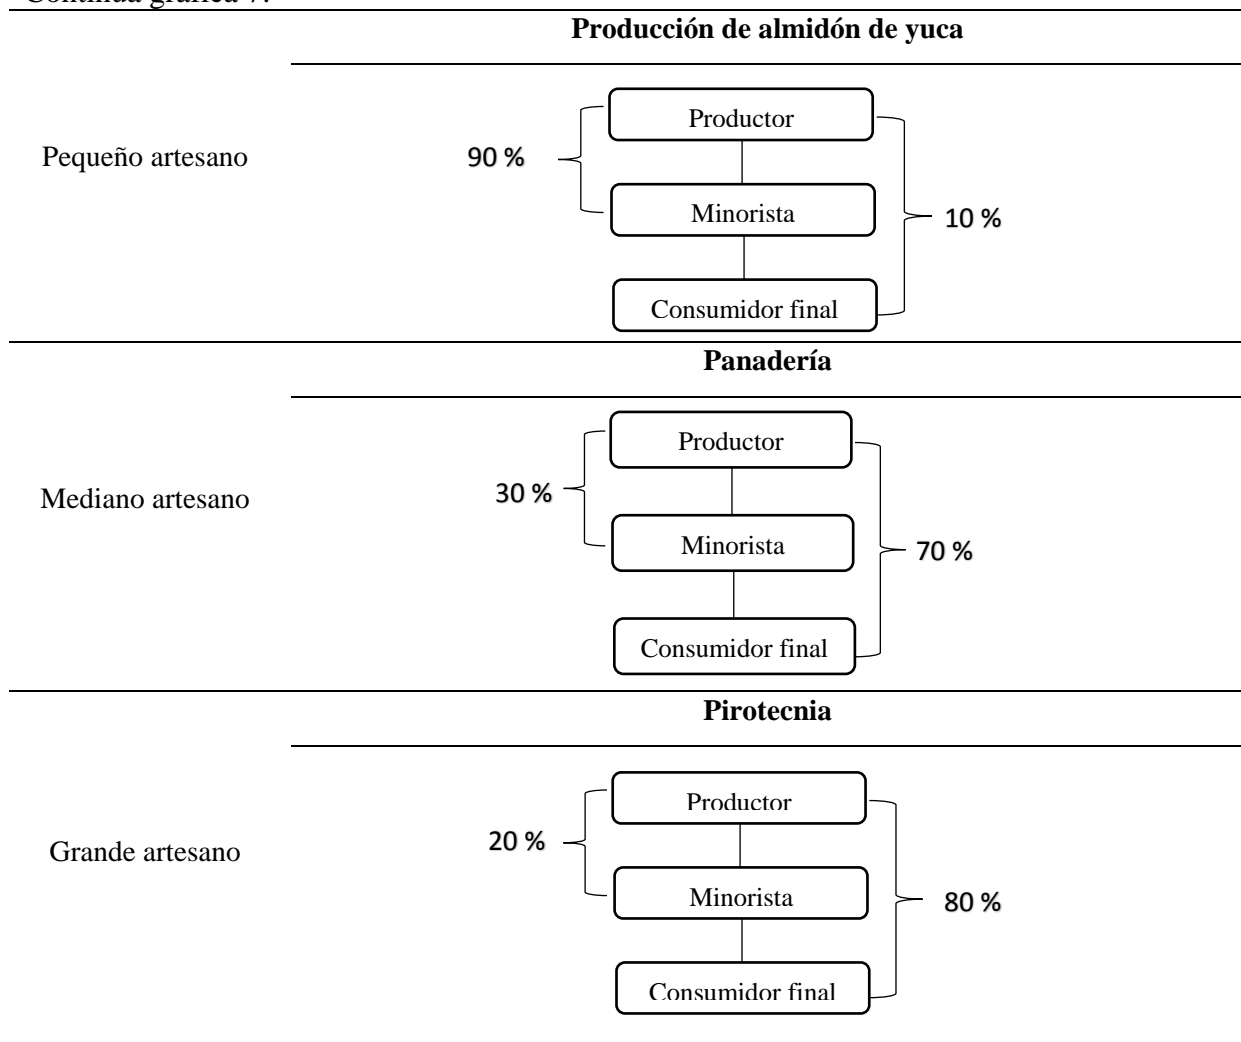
Continúa gráfica 7.

Producción de almidón de yuca

Pequeño artesano

90 %

Productor

Minorista

Consumidor final

10 %

Panadería

Mediano artesano

30 %

Productor

Minorista

Consumidor final

70 %

Pirotecnia

Grande artesano

20 %

Productor

Minorista

Consumidor final

80 %